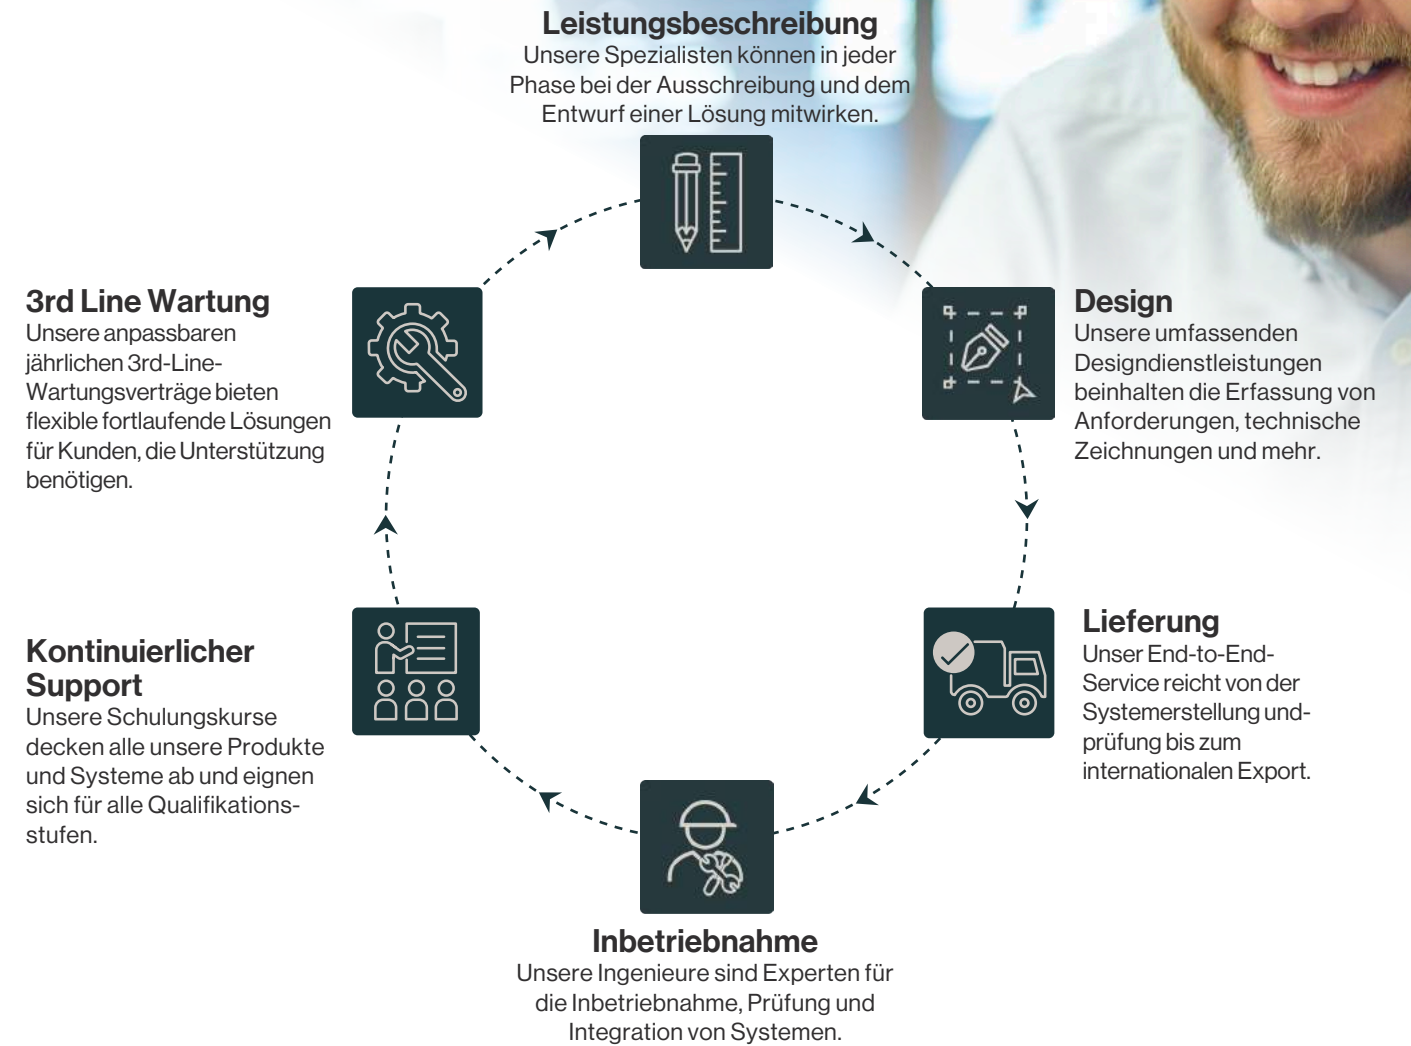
Leistungsbeschreibung
Unsere Spezialisten können in jeder Phase bei der Ausschreibung und dem Entwurf einer Lösung mitwirken.

Design
Unsere umfassenden Designdienstleistungen beinhalten die Erfassung von Anforderungen, technische Zeichnungen und mehr.

Lieferung
Unser End-to-End-Service reicht von der Systemerstellung und-prüfung bis zum internationalen Export.

Inbetriebnahme
Unsere Ingenieure sind Experten für die Inbetriebnahme, Prüfung und Integration von Systemen.

Kontinuierlicher Support
Unsere Schulungskurse decken alle unsere Produkte und Systeme ab und eignen sich für alle Qualifikationsstufen.

3rd Line Wartung
Unsere anpassbaren jährlichen 3rd-Line-Wartungsverträge bieten flexible fortlaufende Lösungen für Kunden, die Unterstützung benötigen.